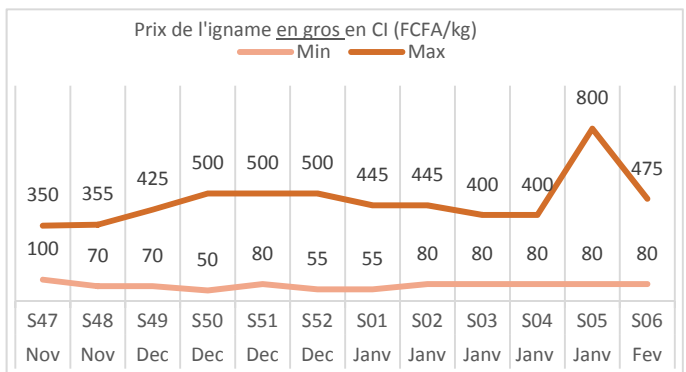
Prix de l'igname en gros en CI (FCFA/kg)

Min
Max

350 355 425 500 500 500 445 445 400 400 800 475

100 70 70 50 80 55 55 80 80 80 80 80

| S47 | S48 | S49 | S50 | S51 | S52 | S01 | S02 | S03 | S04 | S05 | S06 |
|---|---|---|---|---|---|---|---|---|---|---|---|
| Nov | Nov | Dec | Dec | Dec | Dec | Janv | Janv | Janv | Janv | Janv | Fev |